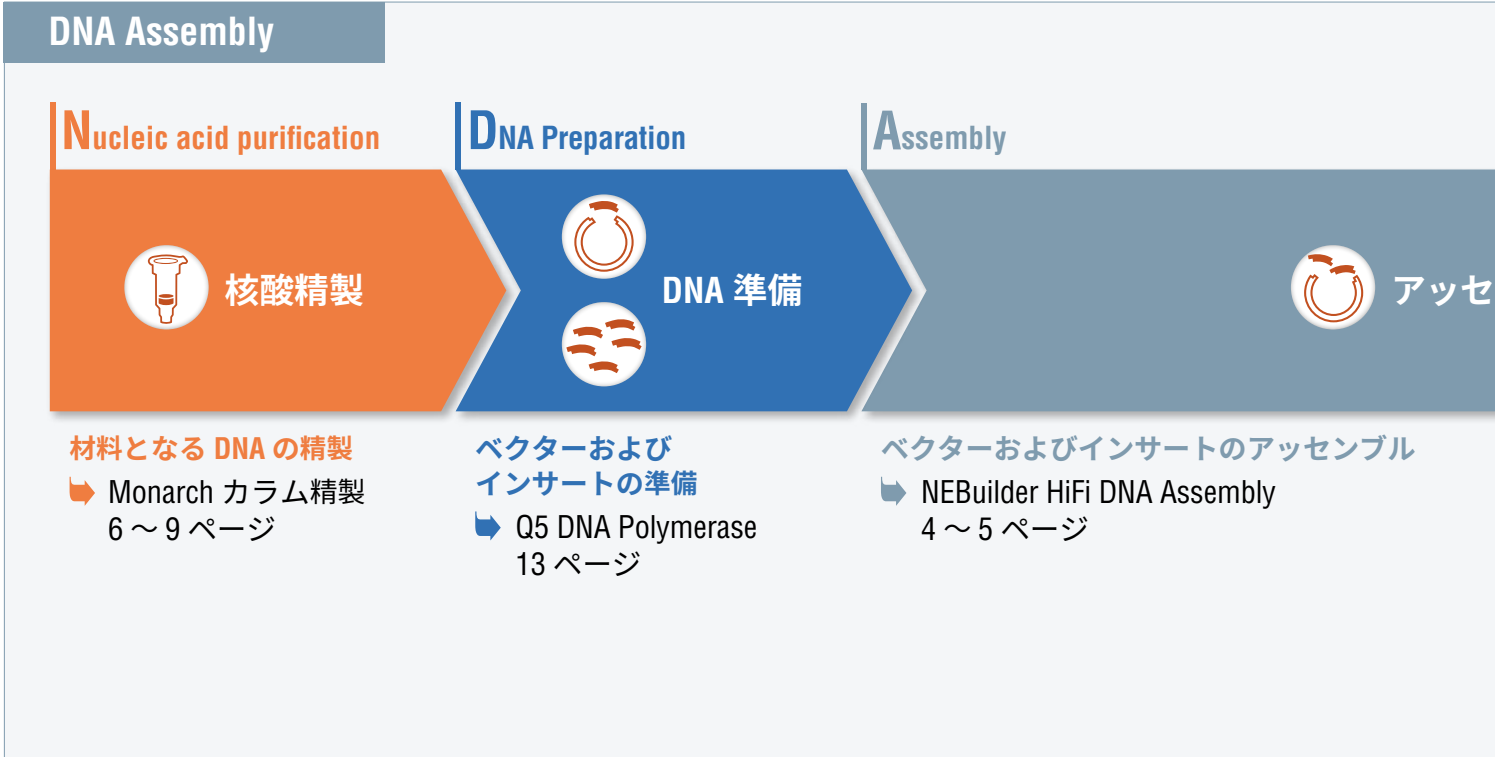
DNA Assembly

Nucleic acid purification

DNA Preparation

Assembly

核酸精製

DNA 準備

アッセ

材料となる DNA の精製
Monarch カラム精製
6 ～ 9 ページ

ベクターおよび
インサートの準備
Q5 DNA Polymerase
13 ページ

ベクターおよびインサートのアッセンブル
NEBuilder HiFi DNA Assembly
4 ～ 5 ページ